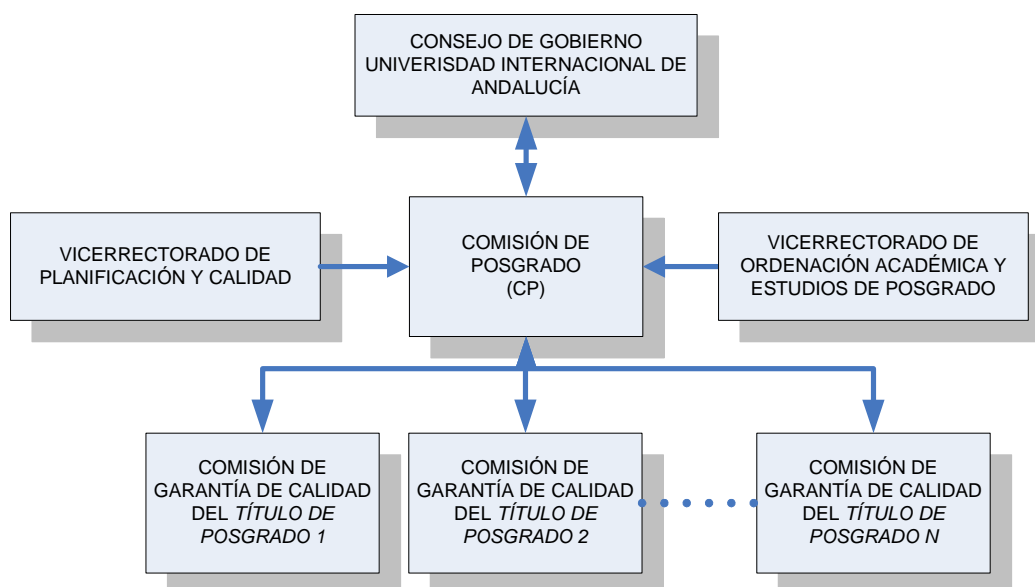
CONSEJO DE GOBIERNO UNIVERISDAD INTERNACIONAL DE ANDALUCÍA

VICERRECTORADO DE PLANIFICACIÓN Y CALIDAD

COMISIÓN DE POSGRADO (CP)

VICERRECTORADO DE ORDENACIÓN ACADÉMICA Y ESTUDIOS DE POSGRADO

COMISIÓN DE GARANTÍA DE CALIDAD DEL *TÍTULO DE POSGRADO 1*

COMISIÓN DE GARANTÍA DE CALIDAD DEL *TÍTULO DE POSGRADO 2*

COMISIÓN DE GARANTÍA DE CALIDAD DEL *TÍTULO DE POSGRADO N*